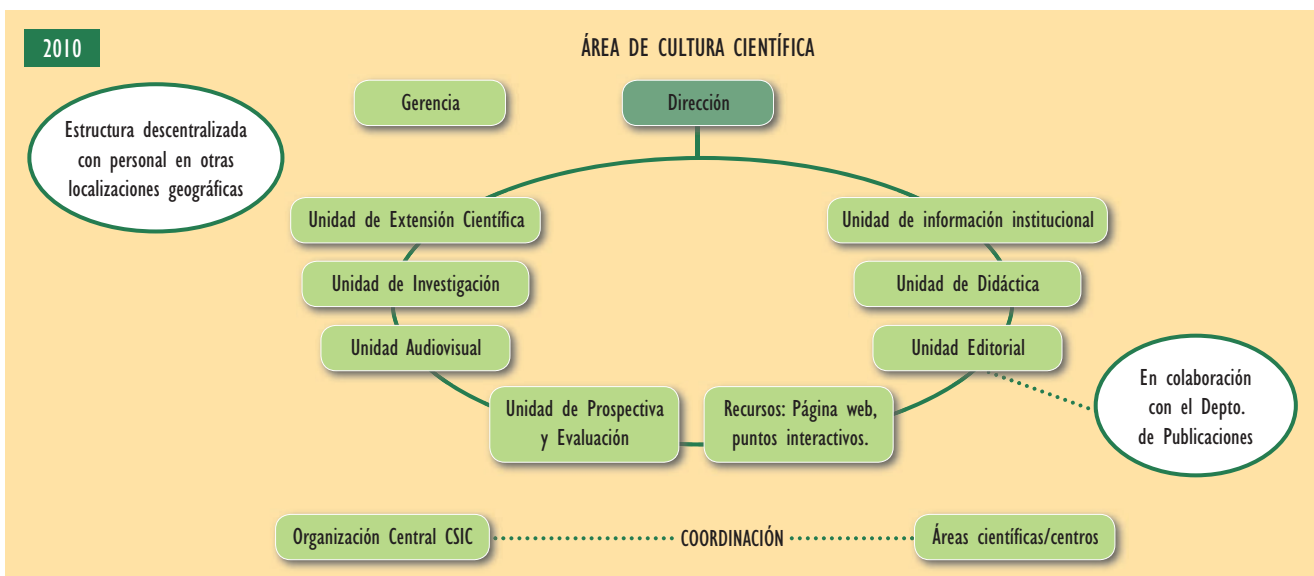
2010

ÁREA DE CULTURA CIENTÍFICA

Estructura descentralizada con personal en otras localizaciones geográficas

Gerencia

Dirección

Unidad de Extensión Científica

Unidad de información institucional

Unidad de Investigación

Unidad de Didáctica

Unidad Audiovisual

Unidad Editorial

En colaboración con el Depto. de Publicaciones

Unidad de Prospectiva y Evaluación

Recursos: Página web, puntos interactivos.

Organización Central CSIC

COORDINACIÓN

Áreas científicas/centros